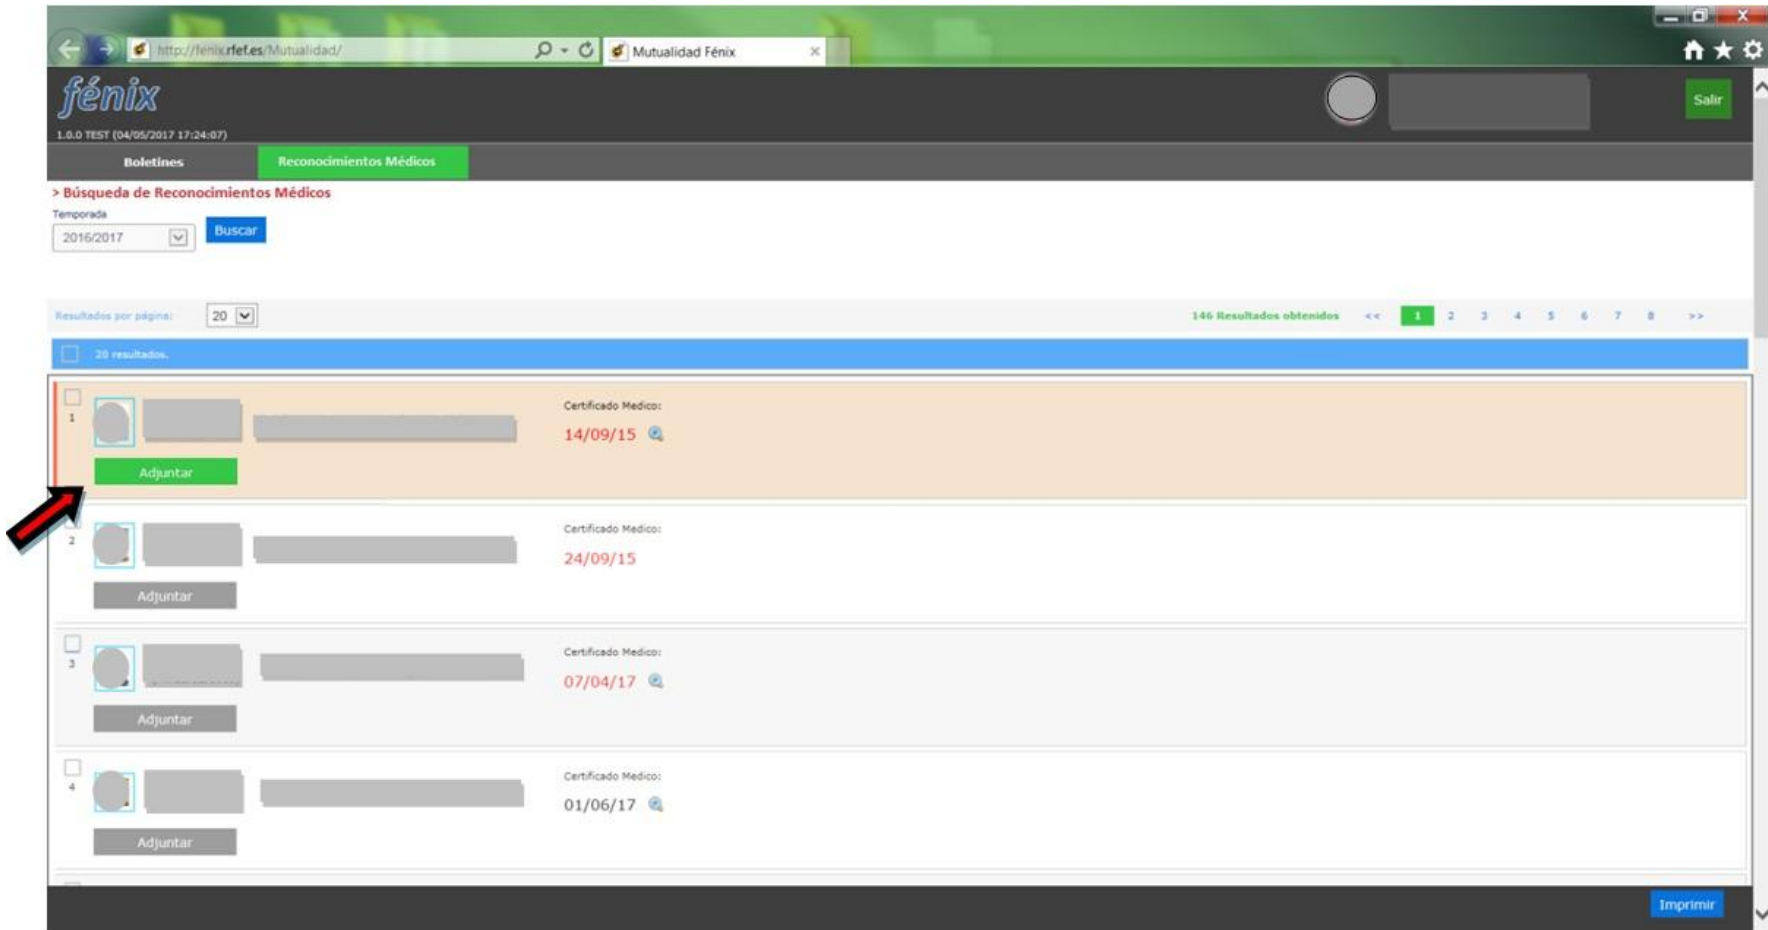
http://fenix.rfef.es/Mutualidad/

Mutualidad Fénix

fénix

1.0.0 TEST (04/05/2017 17:24:07)

Salir

Boletines

Reconocimientos Médicos

> Búsqueda de Reconocimientos Médicos

Temporada

2016/2017

Buscar

Resultados por página:

20

146 Resultados obtenidos

<< 1 2 3 4 5 6 7 8 >>

20 resultados.

1

Certificado Medico:

14/09/15

Adjuntar

2

Certificado Medico:

24/09/15

Adjuntar

3

Certificado Medico:

07/04/17

Adjuntar

4

Certificado Medico:

01/06/17

Adjuntar

Imprimir